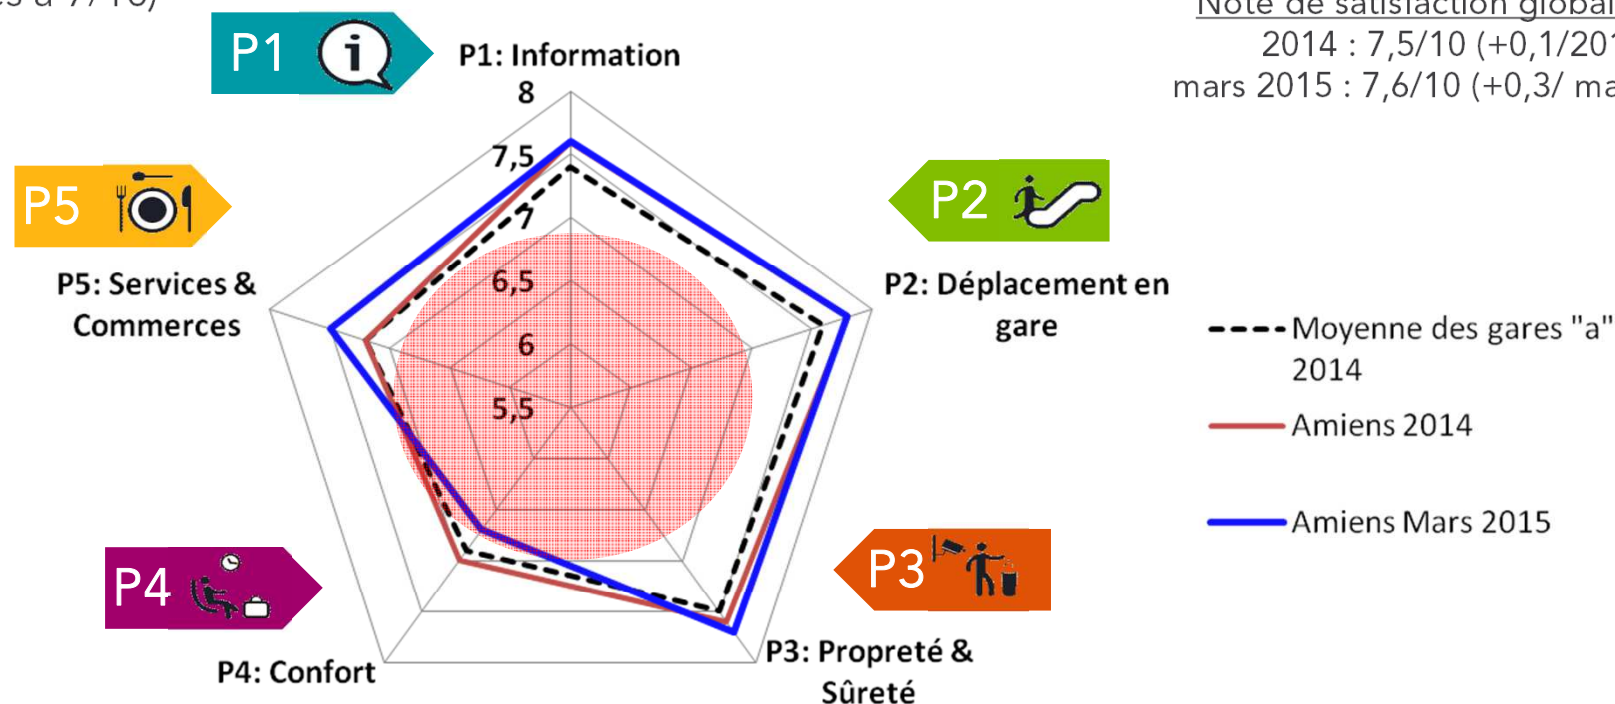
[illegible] à 7,10)

Note de satisfaction global
2014 : 7,5/10 (+0,1/20
mars 2015 : 7,6/10 (+0,3/ ma

P1

P1: Information

8

7,5

7

6,5

6

5,5

P5

P5: Services & Commerces

P2

P2: Déplacement en gare

Moyenne des gares "a" 2014

Amiens 2014

Amiens Mars 2015

P3

P3: Propreté & Sûreté

P4

P4: Confort